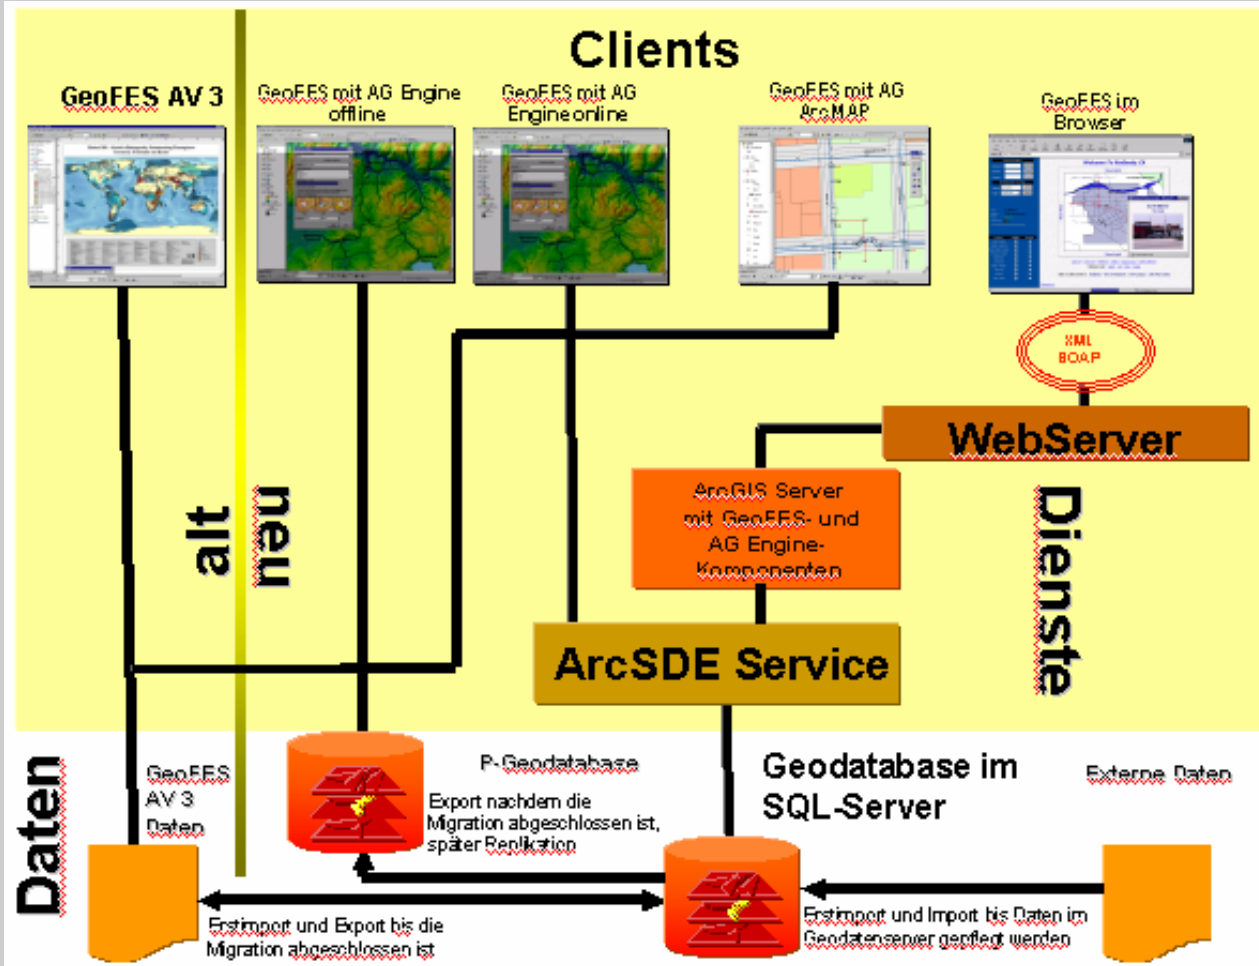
Clients

GeoFES AV 3

GeoFES mit AG Engine offline

GeoFES mit AG Engine online

GeoFES mit AG ArcMAP

GeoFES im Browser

XML SOAP

WebServer

ArcGIS Server mit GeoFES- und AG Engine-Komponenten

alt

neu

Dienste

ArcSDE Service

Daten

GeoFES AV 3 Daten

P-Geodatabase

Export nachdem die Migration abgeschlossen ist, später Replikation

Geodatabase im SQL-Server

Externe Daten

Erstimport und Export bis die Migration abgeschlossen ist

Erstimport und Import bis Daten im Geodatenserver gepflegt werden